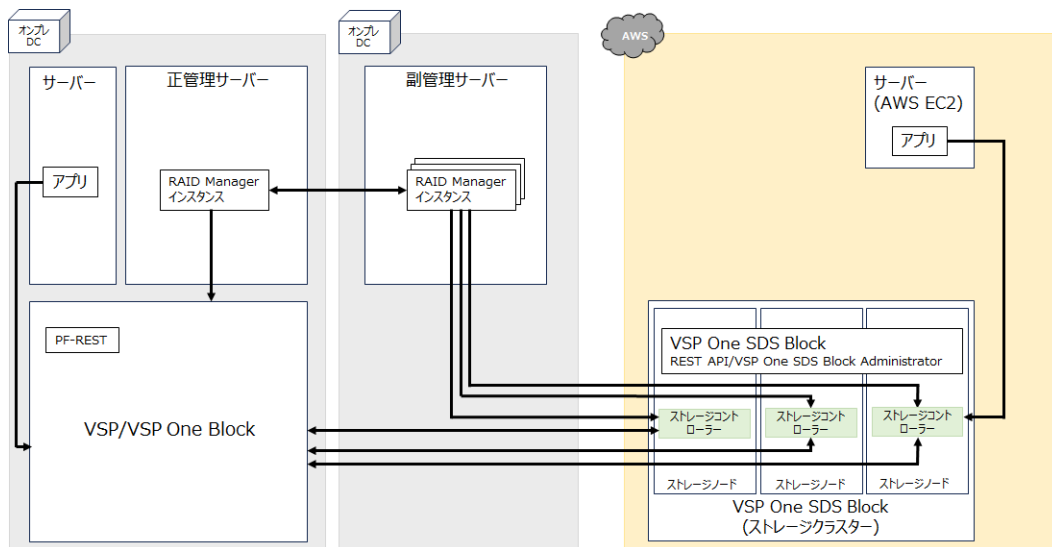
オンプレ
DC

オンプレ
DC

AWS

サーバー

正管理サーバー

副管理サーバー

サーバー
(AWS EC2)

アプリ

RAID Manager
インスタンス

RAID Manager
インスタンス

アプリ

PF-REST

VSP/VSP One Block

VSP One SDS Block
REST API/VSP One SDS Block Administrator

ストレージコントローラー

ストレージコントローラー

ストレージコントローラー

ストレージノード

ストレージノード

ストレージノード

VSP One SDS Block
(ストレージクラスター)